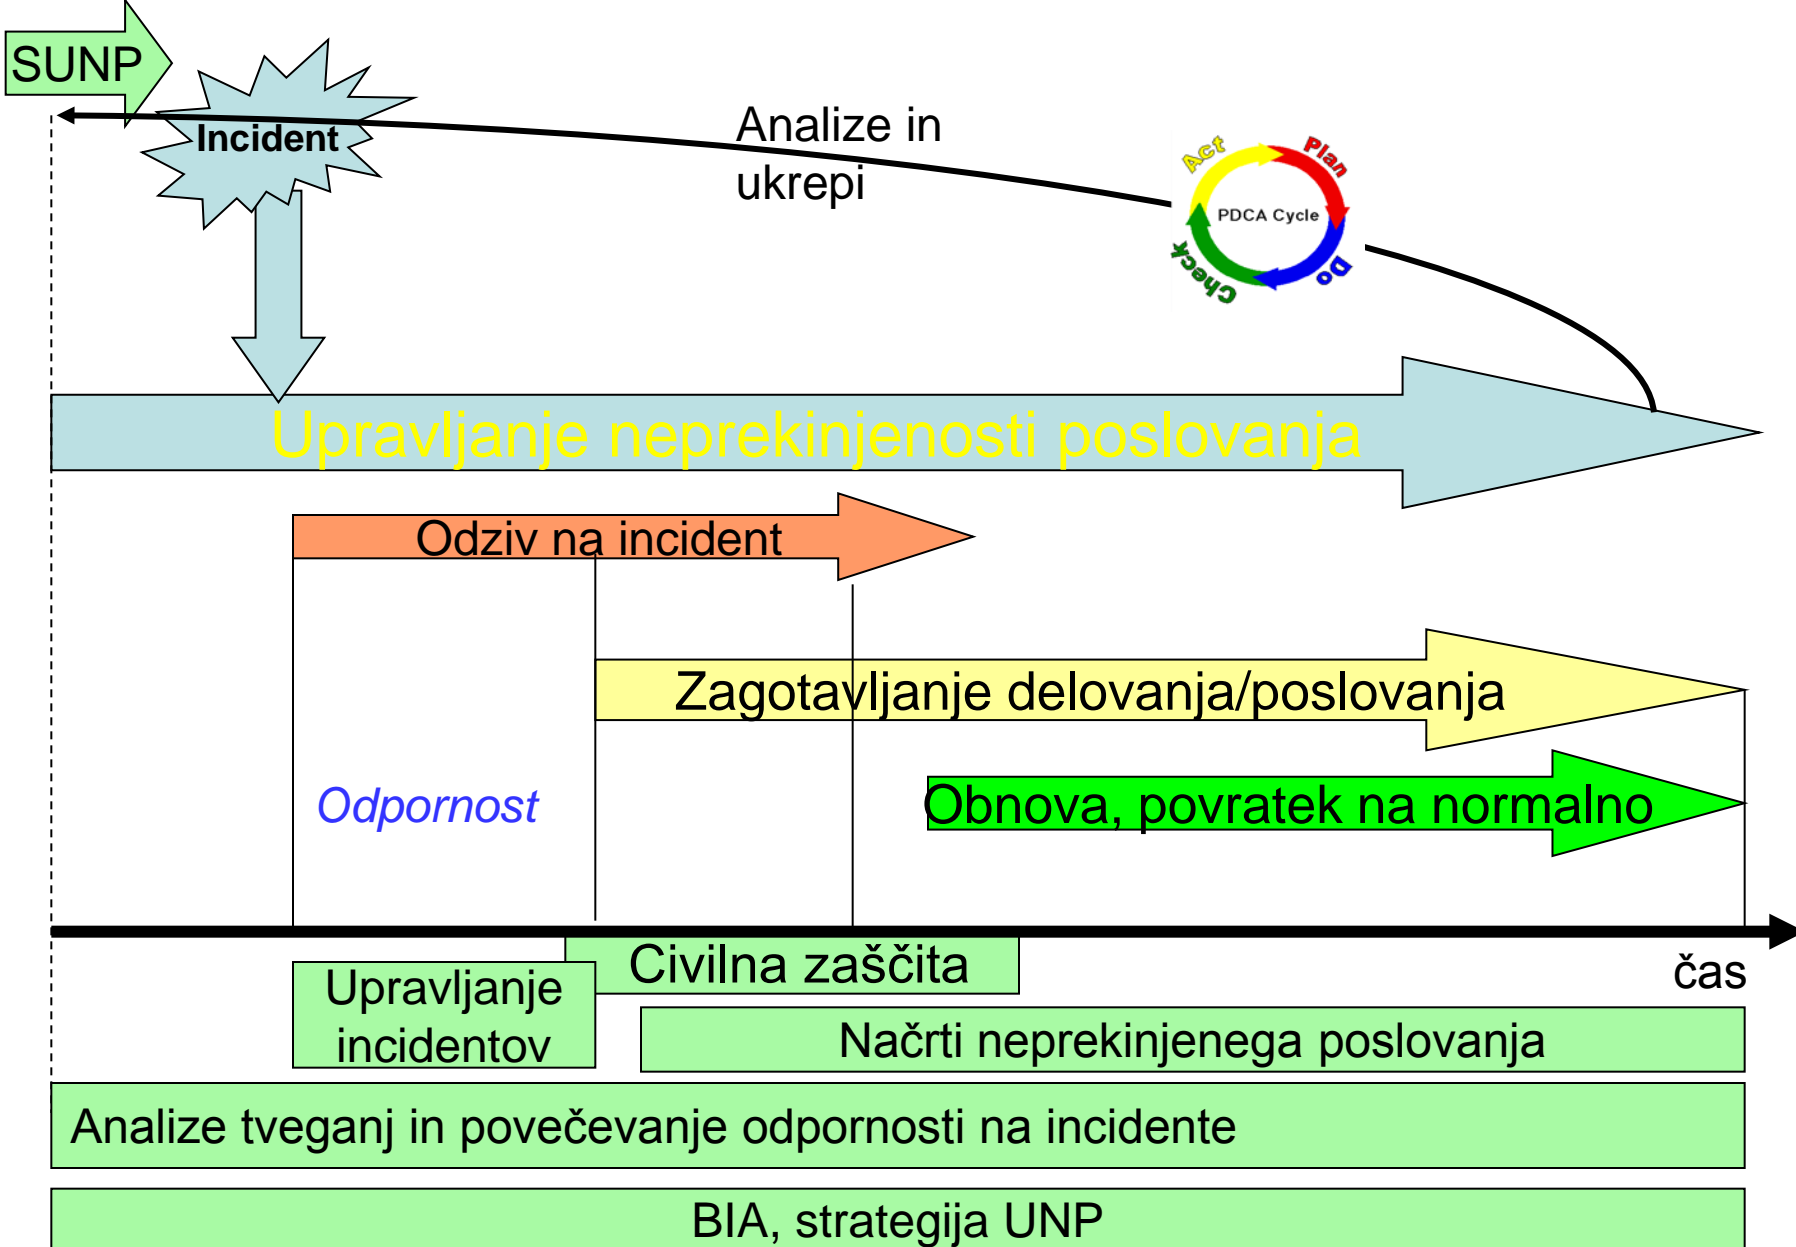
SUNP

Incident

Analize in ukrepi

Act
Plan
PDCA Cycle
Check
Do

Upravljanje neprekinjenosti poslovanja

Odziv na incident

Zagotavljanje delovanja/poslovanja

Odpornost

Obnova, povratek na normalno

Civilna zaščita

čas

Upravljanje incidentov

Načrti neprekinjenega poslovanja

Analize tveganj in povečevanje odpornosti na incidente

BIA, strategija UNP